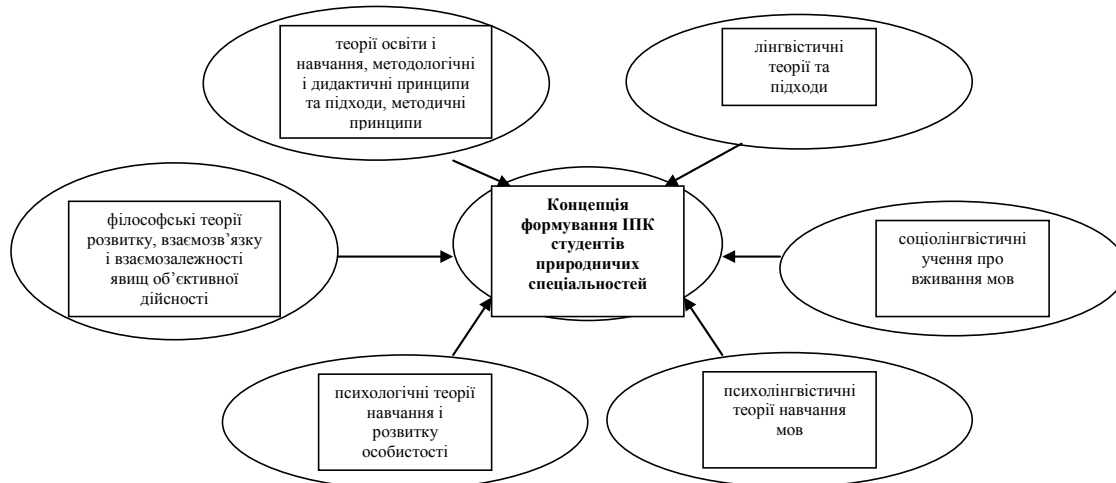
теорії освіти і навчання, методологічні і дидактичні принципи та підходи, методичні принципи

лінгвістичні теорії та підходи

філософські теорії розвитку, взаємозв'язку і взаємозалежності явищ об'єктивної дійсності

Концепція формування ІПК студентів природничих спеціальностей

соціолінгвістичні учення про вживання мов

психологічні теорії навчання і розвитку особистості

психолінгвістичні теорії навчання мов